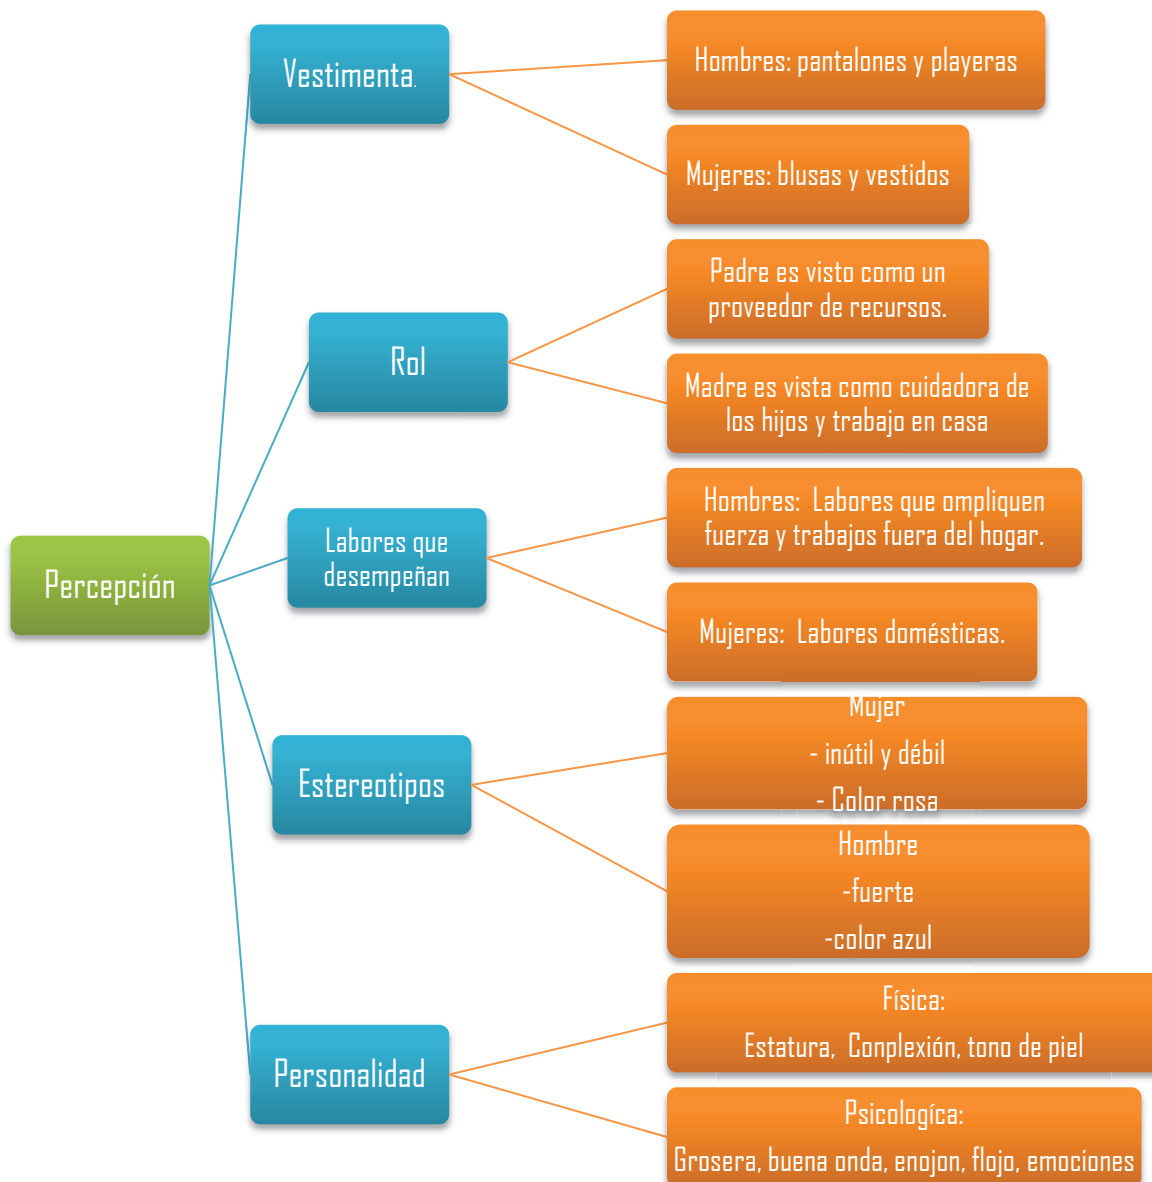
Percepción

Vestimenta.

Hombres: pantalones y playeras

Mujeres: blusas y vestidos

Rol

Padre es visto como un proveedor de recursos.

Madre es vista como cuidadora de los hijos y trabajo en casa

Labores que desempeñan

Hombres: Labores que ompliquen fuerza y trabajos fuera del hogar.

Mujeres: Labores domésticas.

Estereotipos

Mujer
- inútil y débil
- Color rosa

Hombre
-fuerte
-color azul

Personalidad

Física:
Estatura, Conplexión, tono de piel

Psicologíca:
Grosera, buena onda, enojon, flojo, emociones